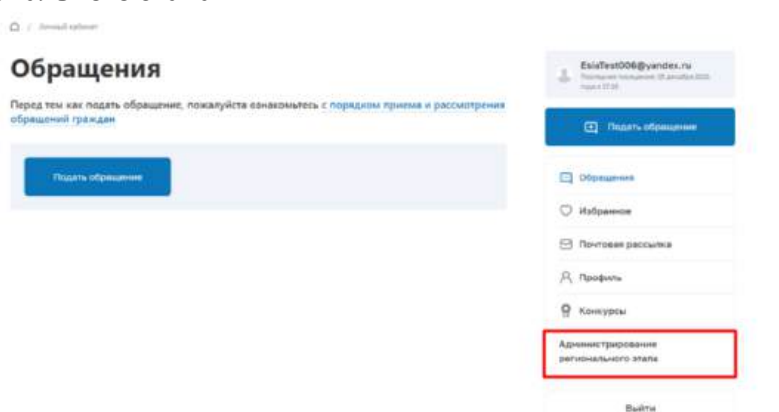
/ Личный кабинет

Обращения

Перед тем как подать обращение, пожалуйста ознакомьтесь с порядком приема и рассмотрения обращений граждан

Подать обращение

EsiaTest006@yandex.ru
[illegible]

Подать обращение

Обращения

Избранное

Почтовая рассылка

Профиль

Конкурсы

Администрирование регионального этапа

Выйти